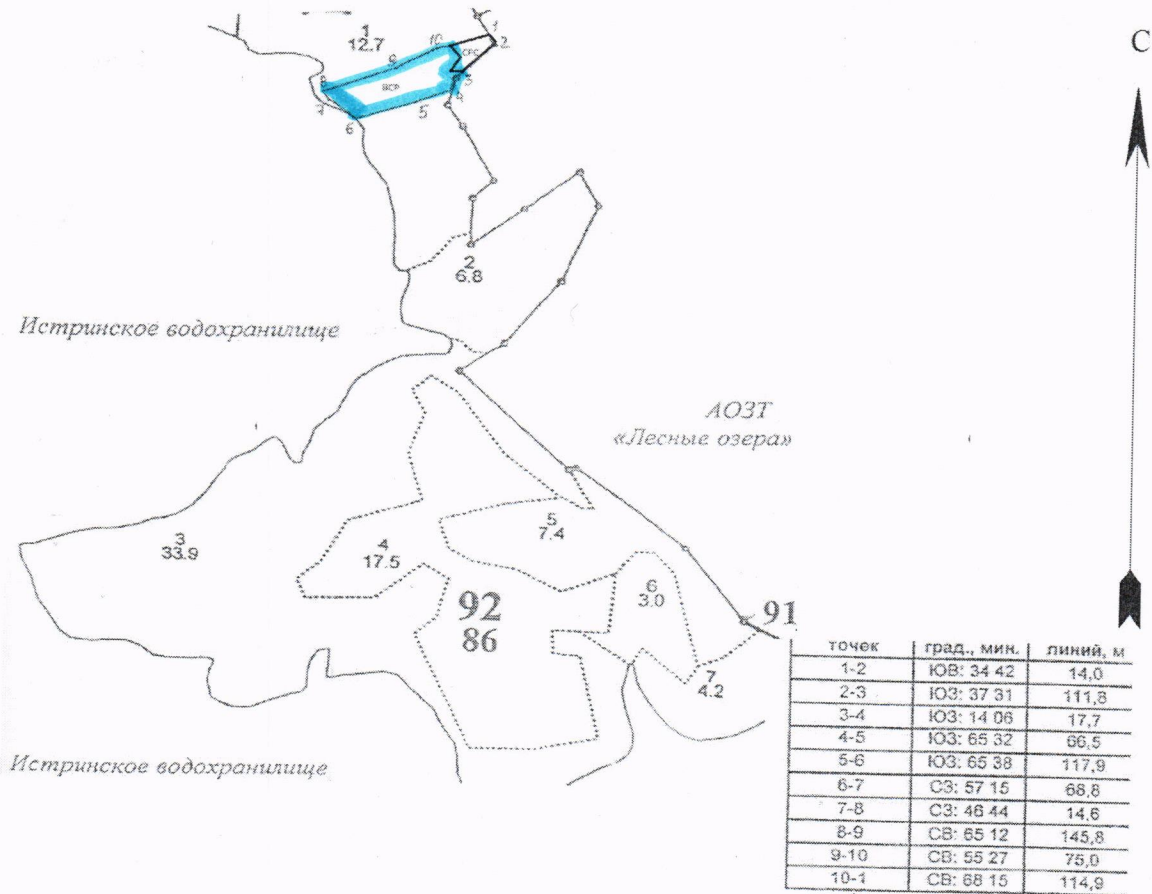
1
12.7

2
6.8

С

Истринское водохранилище

АОЗТ
«Лесные озера»

3
33.9

4
17.5

5
7.4

92
86

6
3.0

91

7
4.2

Истринское водохранилище

| точек | град., мин. | линий, м |
|---|---|---|
| 1-2 | ЮВ: 34 42 | 14,0 |
| 2-3 | ЮЗ: 37 31 | 111,8 |
| 3-4 | ЮЗ: 14 06 | 17,7 |
| 4-5 | ЮЗ: 65 32 | 66,5 |
| 5-6 | ЮЗ: 65 38 | 117,9 |
| 6-7 | СЗ: 57 15 | 68,8 |
| 7-8 | СЗ: 46 44 | 14,6 |
| 8-9 | СВ: 65 12 | 145,8 |
| 9-10 | СВ: 55 27 | 75,0 |
| 10-1 | СВ: 68 15 | 114,9 |